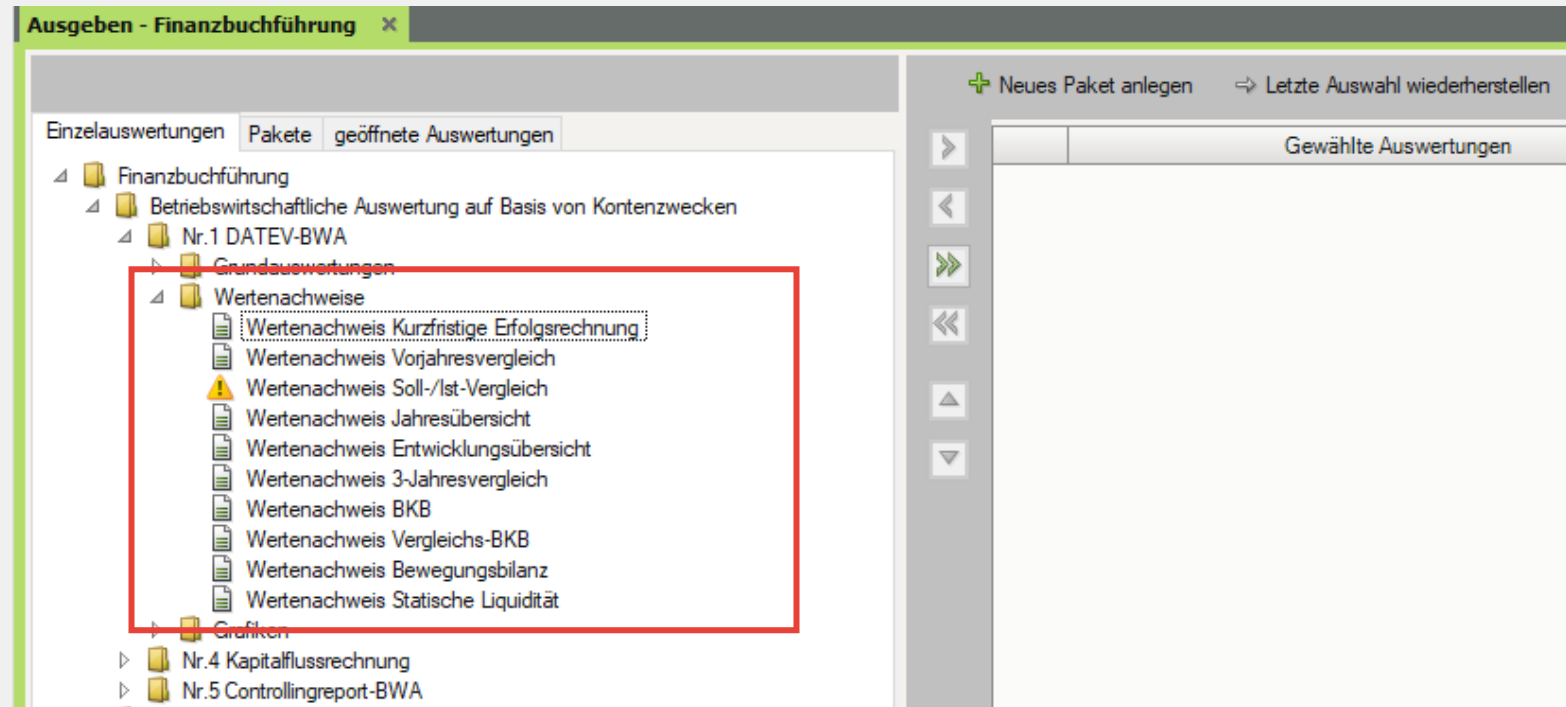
Ausgeben - Finanzbuchführung ✕

Neues Paket anlegen
Letzte Auswahl wiederherstellen

Einzelauswertungen | Pakete | geöffnete Auswertungen

Finanzbuchführung
Betriebswirtschaftliche Auswertung auf Basis von Kontenzwecken
Nr.1 DATEV-BWA
Grundauswertungen
Wertenachweise
Wertenachweis Kurzfristige Erfolgsrechnung
Wertenachweis Vorjahresvergleich
Wertenachweis Soll-/Ist-Vergleich
Wertenachweis Jahresübersicht
Wertenachweis Entwicklungsübersicht
Wertenachweis 3-Jahresvergleich
Wertenachweis BKB
Wertenachweis Vergleichs-BKB
Wertenachweis Bewegungsbilanz
Wertenachweis Statische Liquidität
Grafiken
Nr.4 Kapitalflussrechnung
Nr.5 Controllingreport-BWA

Gewählte Auswertungen